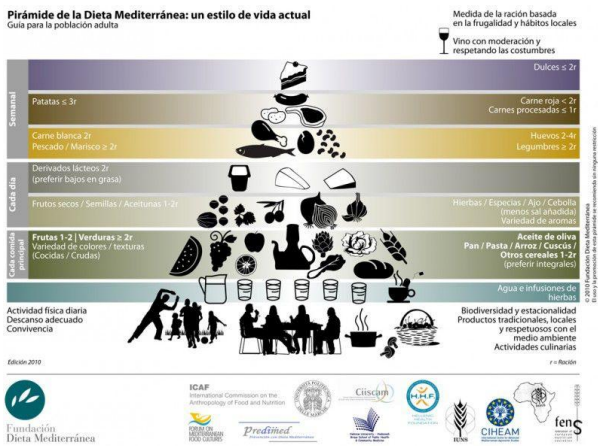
Pirámide de la Dieta Mediterránea: un estilo de vida actual
Guía para la población adulta

Medida de la ración basada en la frugalidad y hábitos locales

Vino con moderación y respetando las costumbres

Semanal

Dulces ≤ 2r

Patatas ≤ 3r

Carne roja < 2r
Carnes procesadas ≤ 1r

Carne blanca 2r
Pescado / Marisco ≥ 2r

Huevos 2-4r
Legumbres ≥ 2r

Cada día

Derivados lácteos 2r
(preferir bajos en grasa)

Frutos secos / Semillas / Aceitunas 1-2r

Hierbas / Especias / Ajo / Cebolla
(menos sal añadida)
Variedad de aromas

Cada comida principal

Frutas 1-2 | Verduras ≥ 2r
Variedad de colores / texturas
(Cocidas / Crudas)

Aceite de oliva
Pan / Pasta / Arroz / Cuscús / Otros cereales 1-2r
(preferir integrales)

Agua e infusiones de hierbas

Actividad física diaria
Descanso adecuado
Convivencia

Biodiversidad y estacionalidad
Productos tradicionales, locales y respetuosos con el medio ambiente
Actividades culinarias

Edición 2010

r = Ración

© 2010 Fundación Dieta Mediterránea
El uso y la promoción de esta pirámide se recomienda sin ninguna restricción

Fundación Dieta Mediterránea

ICAF
International Commission on the Anthropology of Food and Nutrition

FORUM ON MEDITERRANEAN FOOD CULTURES

Predimed

Ciiscam

HHF

CIHEAM

fens